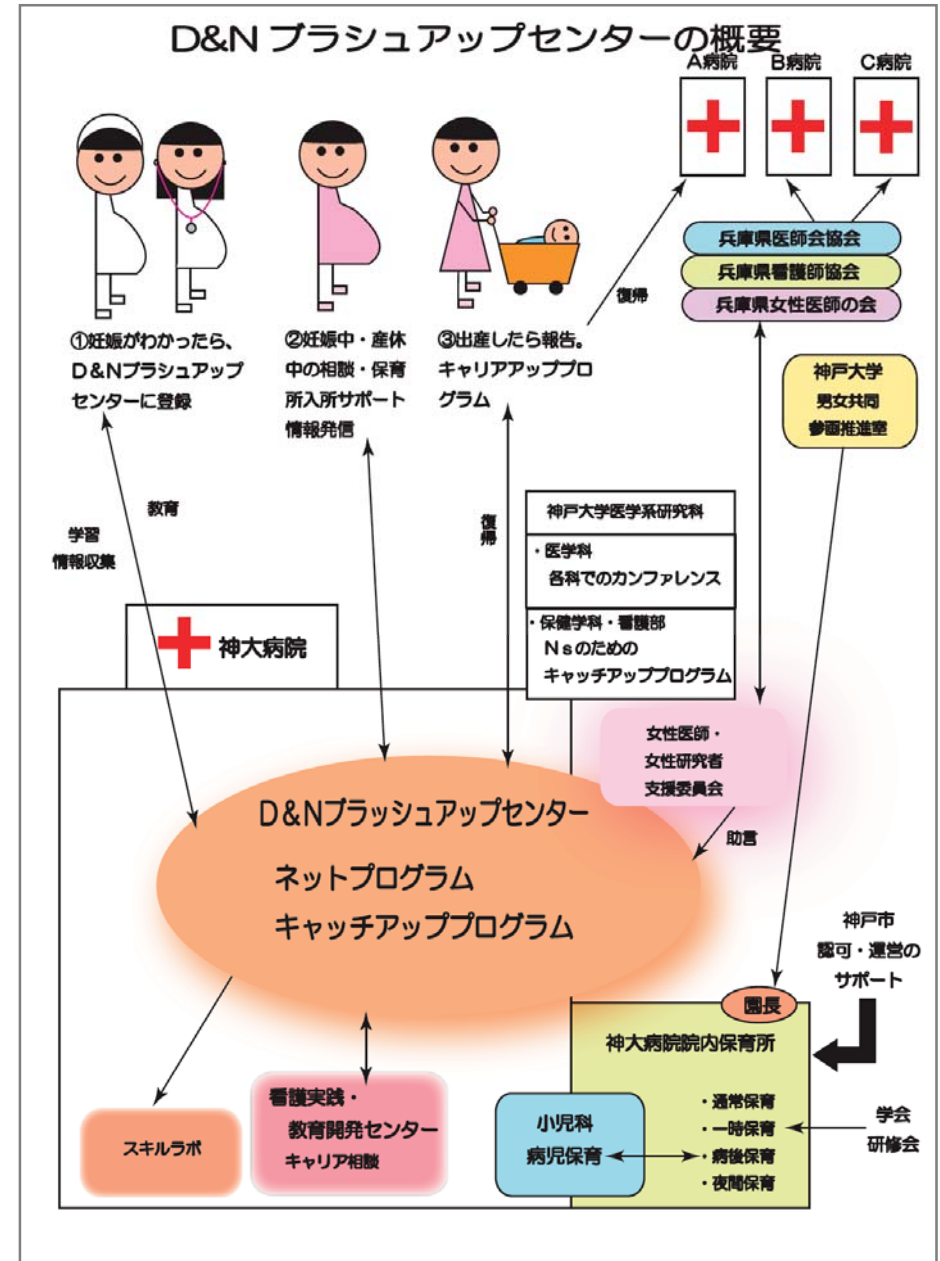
D&N ブラシュアップセンターの概要

A病院 B病院 C病院

兵庫県医師会協会
兵庫県看護師協会
兵庫県女性医師の会

①妊娠がわかったら、D&Nブラシュアップセンターに登録

②妊娠中・産休中の相談・保育所入所サポート情報発信

③出産したら報告。キャリアアッププログラム

復帰

神戸大学
男女共同
参画推進室

学習
情報収集

教育

復帰

神戸大学医学系研究科

・医学科
各科でのカンファレンス

・保健学科・看護部
Nsのための
キャッチアッププログラム

神大病院

女性医師・
女性研究者
支援委員会

助言

D&Nブラッシュアップセンター

ネットプログラム
キャッチアッププログラム

神戸市
認可・運営の
サポート

園長

神大病院院内保育所

・通常保育
・一時保育
・病後保育
・夜間保育

学会
研修会

小児科
病児保育

スキルラボ

看護実践・
教育開発センター
キャリア相談